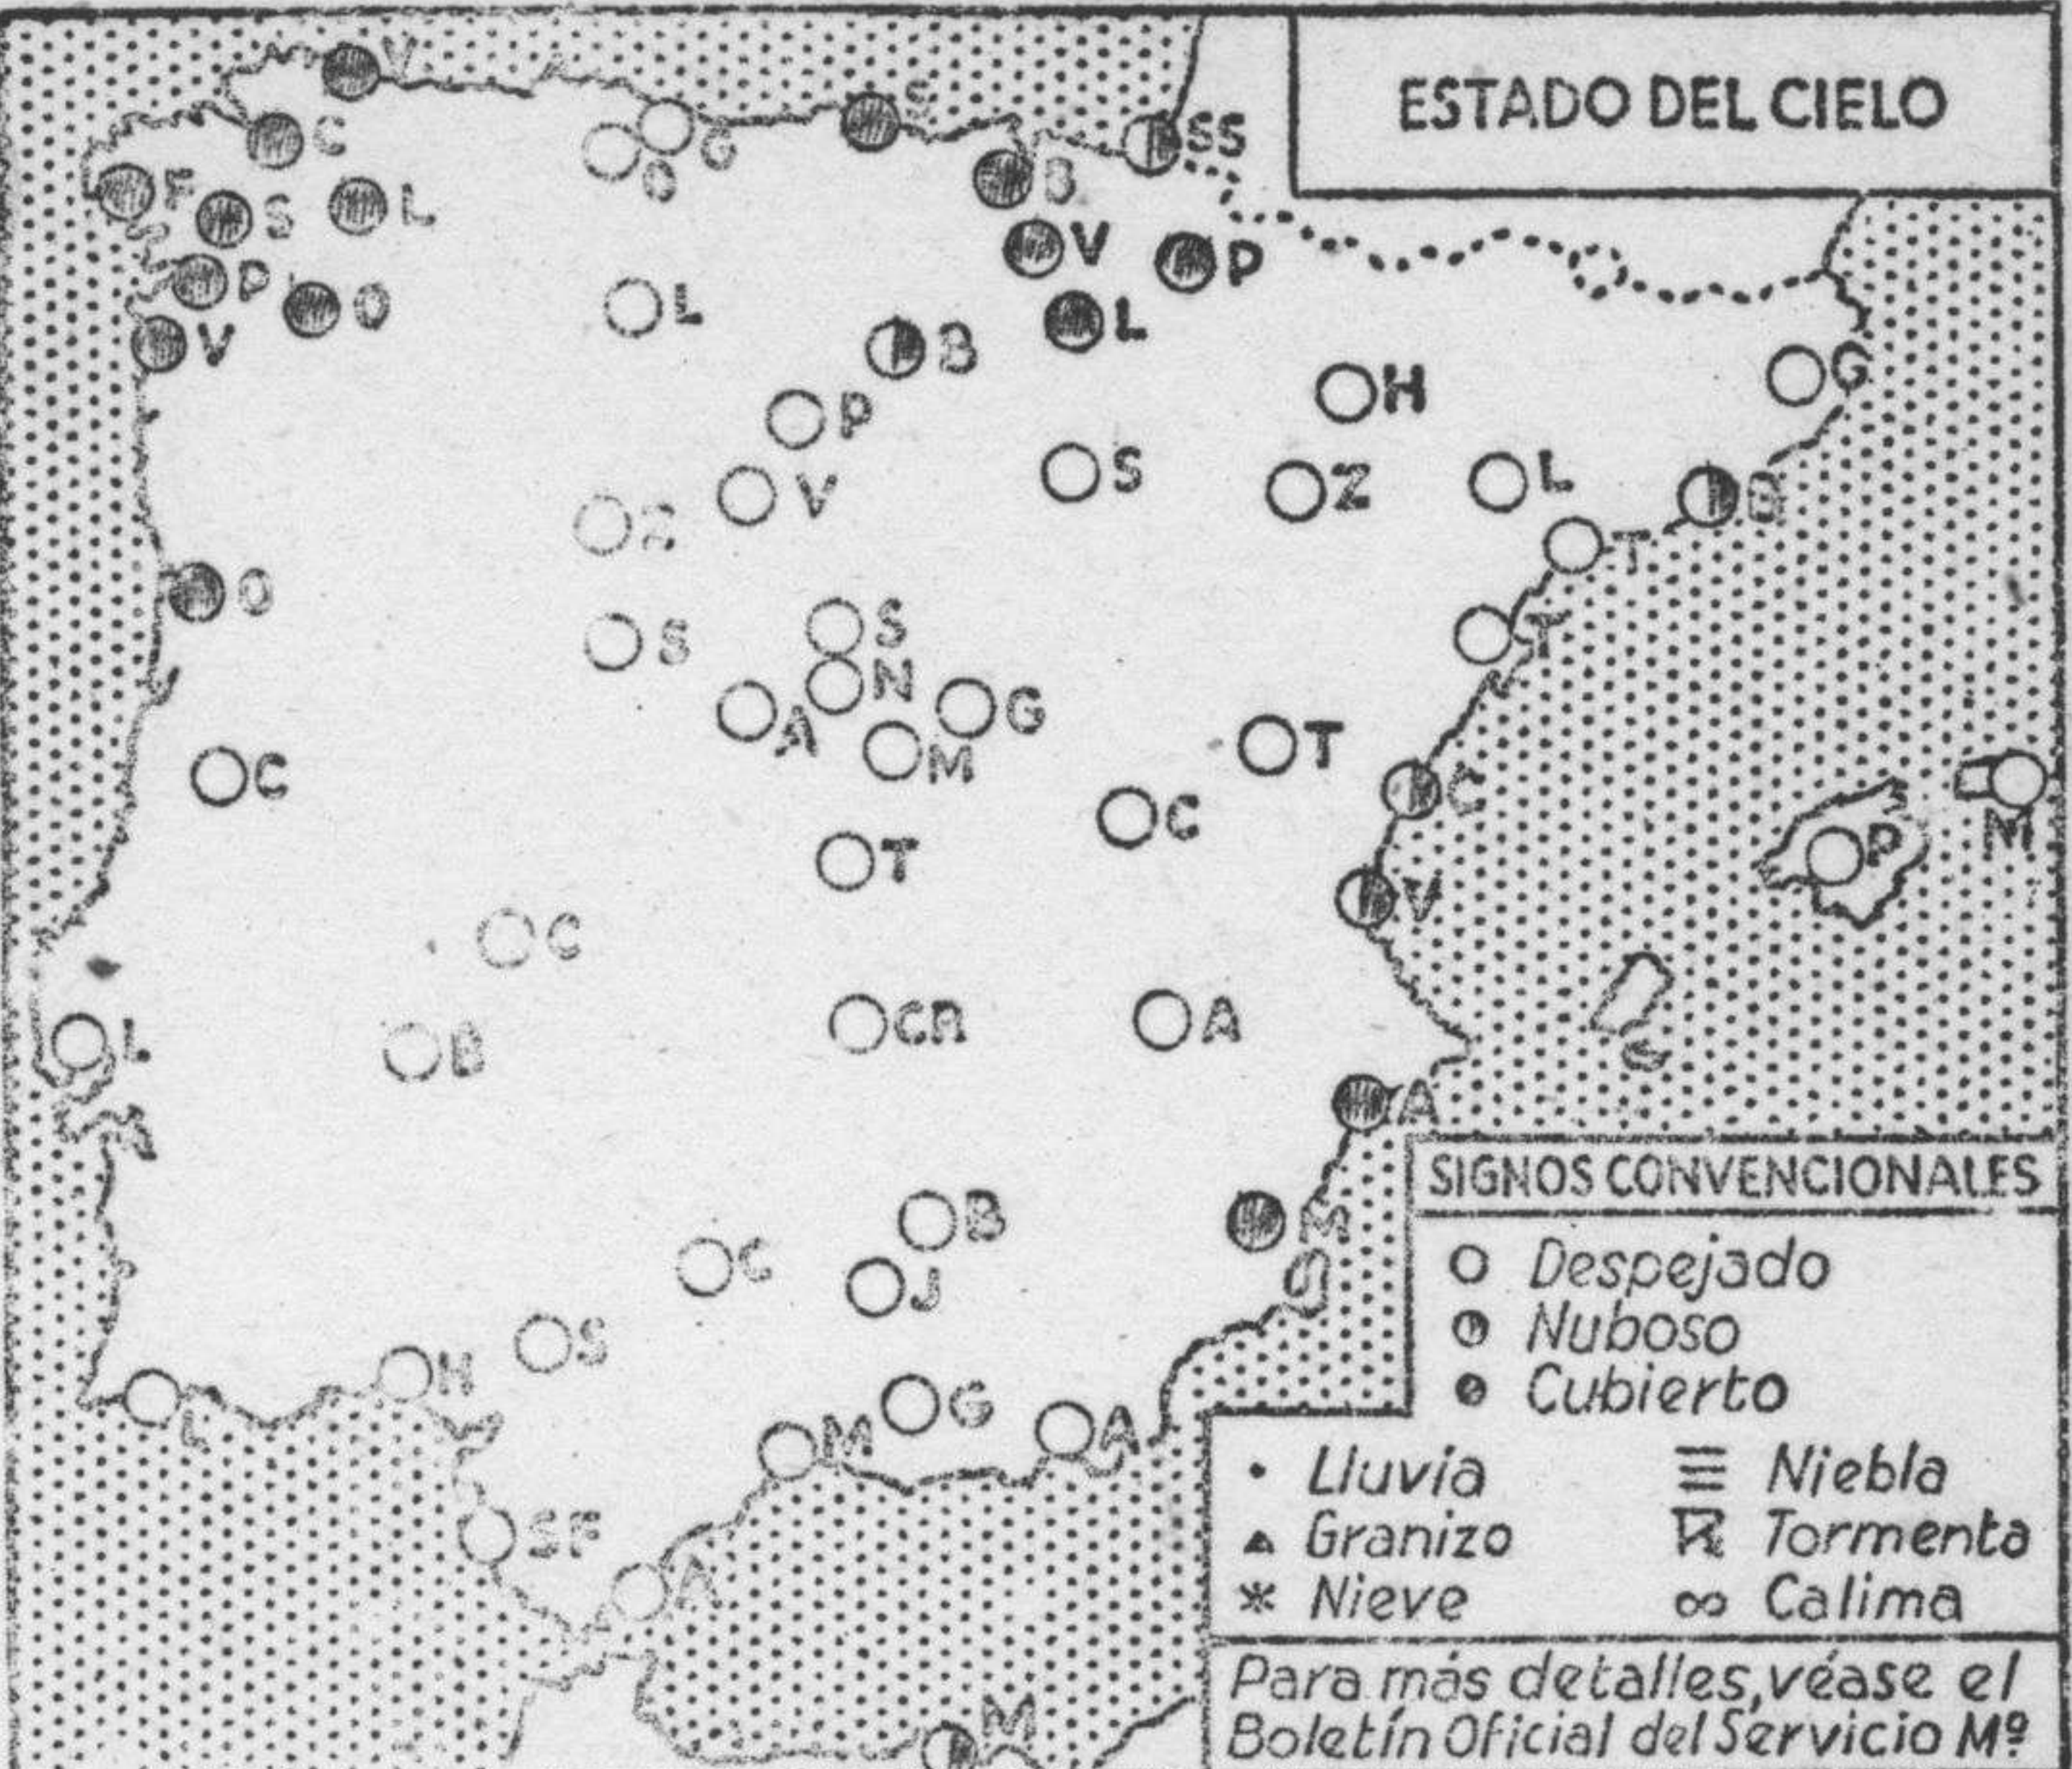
ESTADO DEL CIELO

V
S
C
G
SS
O
F
S
L
B
V
P
P
O
L
V
L
B
H
P
G
S
Z
L
V
B
Z
T
O
S
S
T
N
A
G
M
T
C
C
C
P
M
T
V
C
L
B
CR
A
A
B
M
C
J
S
H
G
L
M
A
SF
A
M

SIGNOS CONVENCIONALES
Despejado
Nuboso
Cubierto
Lluvia
Niebla
Granizo
Tormenta
Nieve
Calima

Para más detalles, véase el Boletín Oficial del Servicio Mº